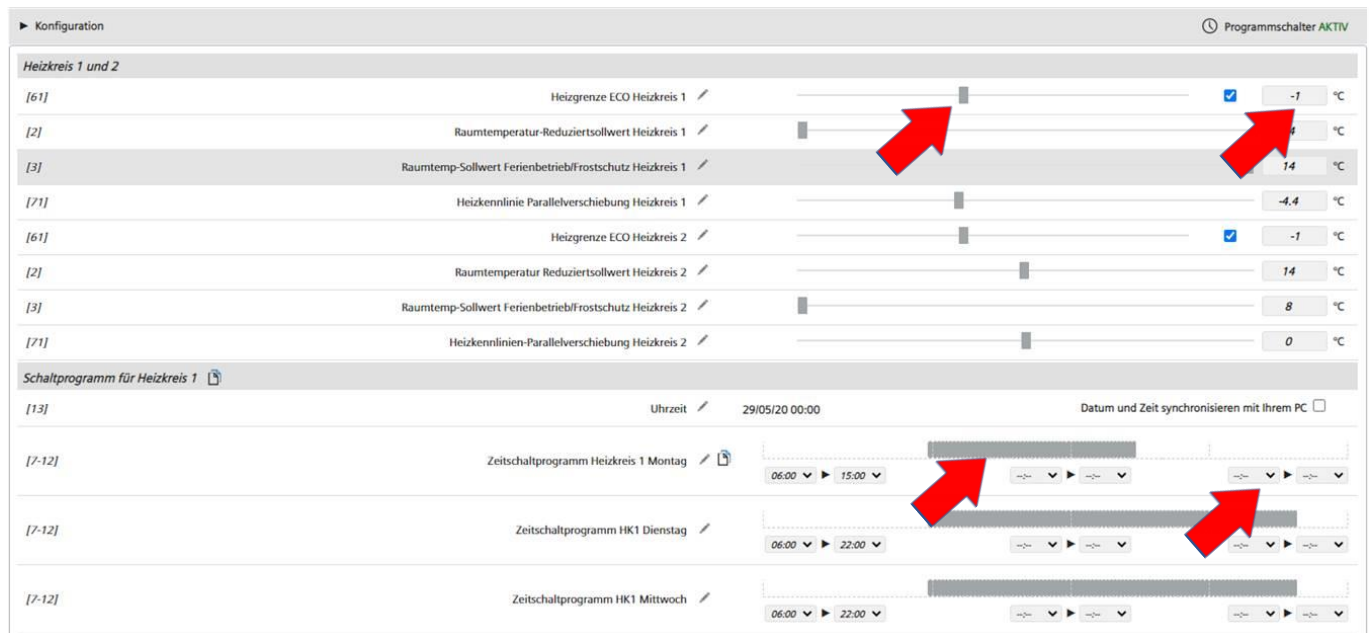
► Konfiguration

Programmschalter AKTIV

Heizkreis 1 und 2

[61] Heizgrenze ECO Heizkreis 1 -1 °C

[2] Raumtemperatur-Reduziertsollwert Heizkreis 1 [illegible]4 °C

[3] Raumtemp-Sollwert Ferienbetrieb/Frostschutz Heizkreis 1 14 °C

[71] Heizkennlinie Parallelverschiebung Heizkreis 1 -4.4 °C

[61] Heizgrenze ECO Heizkreis 2 -1 °C

[2] Raumtemperatur Reduziertsollwert Heizkreis 2 14 °C

[3] Raumtemp-Sollwert Ferienbetrieb/Frostschutz Heizkreis 2 8 °C

[71] Heizkennlinien-Parallelverschiebung Heizkreis 2 0 °C

Schaltprogramm für Heizkreis 1

[13] Uhrzeit 29/05/20 00:00 Datum und Zeit synchronisieren mit Ihrem PC

[7-12] Zeitschaltprogramm Heizkreis 1 Montag 06:00 ► 15:00 --:-- ► --:-- --:-- ► --:--

[7-12] Zeitschaltprogramm HK1 Dienstag 06:00 ► 22:00 --:-- ► --:-- --:-- ► --:--

[7-12] Zeitschaltprogramm HK1 Mittwoch 06:00 ► 22:00 --:-- ► --:-- --:-- ► --:--